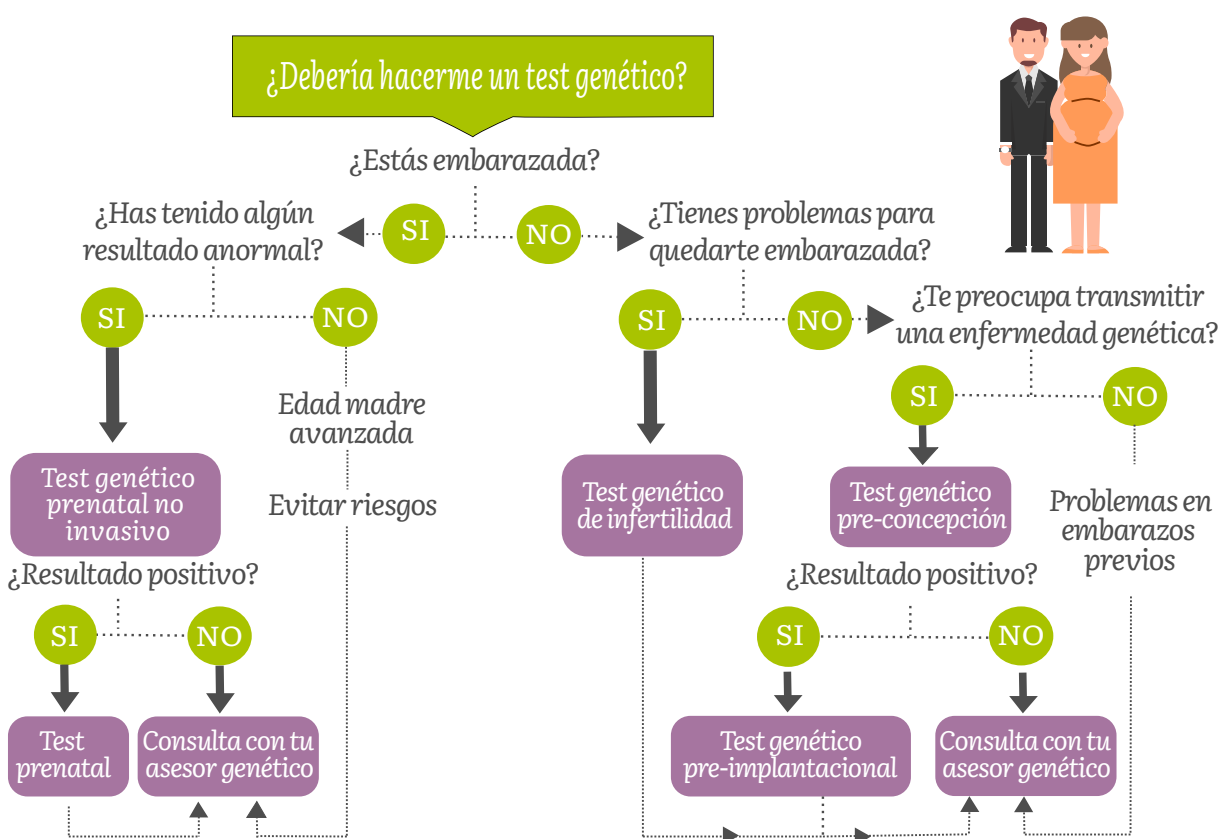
¿Debería hacerme un test genético?

¿Estás embarazada?

SI

NO

¿Has tenido algún resultado anormal?

¿Tienes problemas para quedarte embarazada?

SI

NO

Edad madre avanzada

Evitar riesgos

Test genético prenatal no invasivo

¿Resultado positivo?

SI

NO

Test prenatal

Consulta con tu asesor genético

SI

NO

¿Te preocupa transmitir una enfermedad genética?

Test genético de infertilidad

SI

NO

Test genético pre-concepción

Problemas en embarazos previos

¿Resultado positivo?

SI

NO

Test genético pre-implantacional

Consulta con tu asesor genético